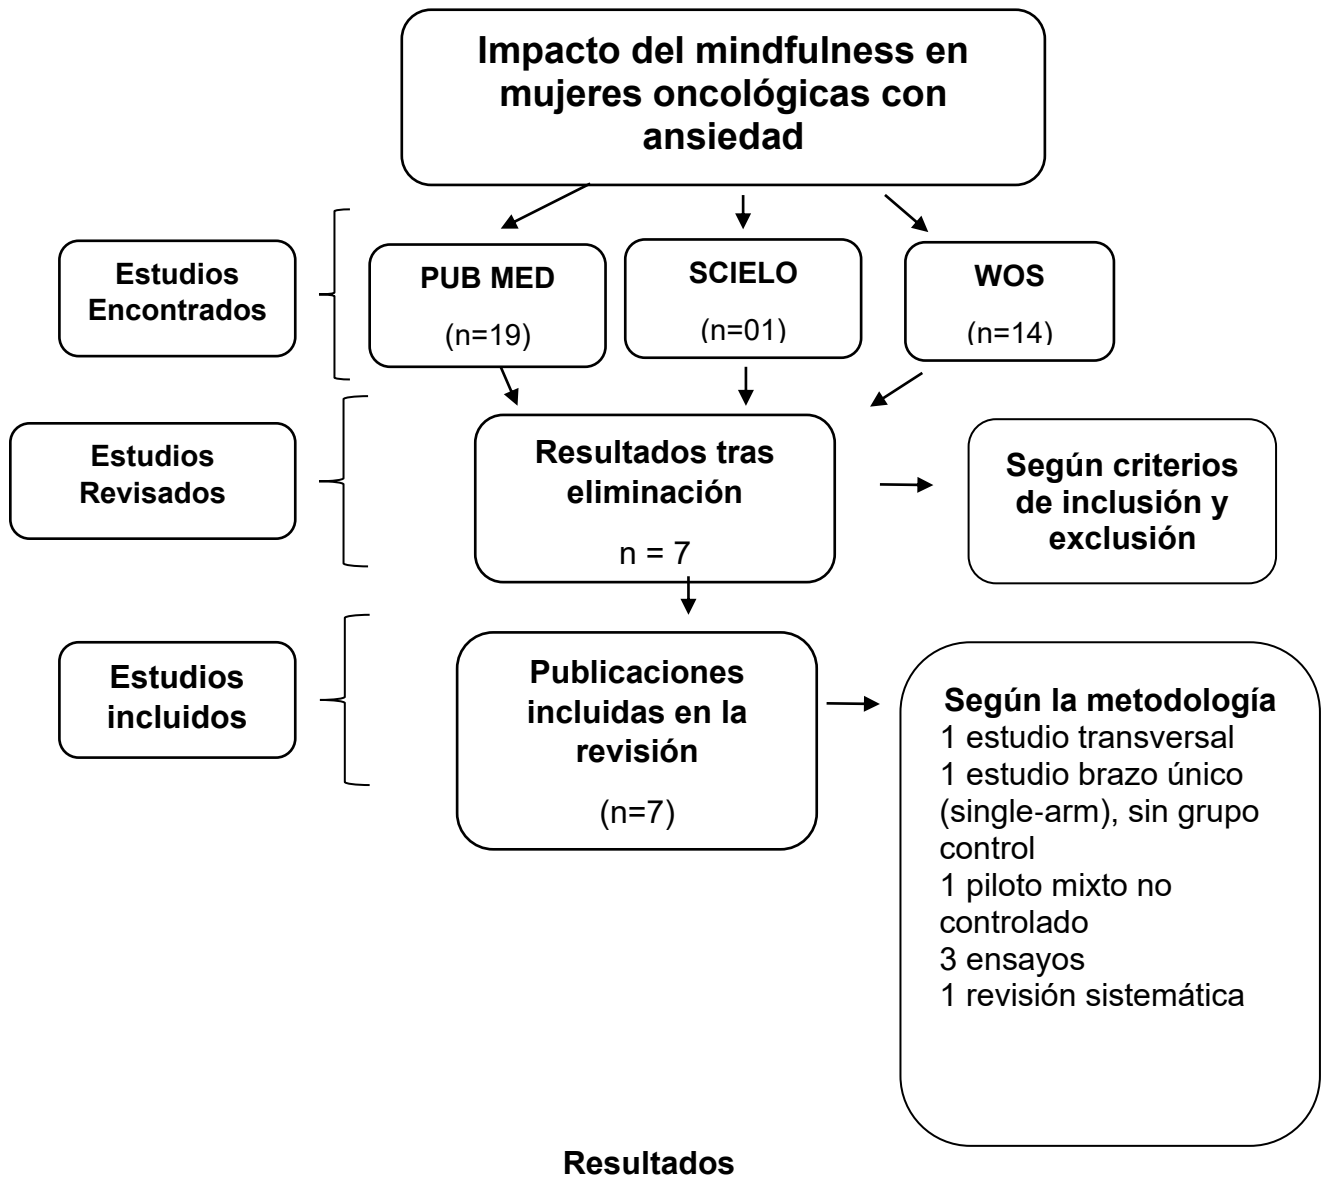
Impacto del mindfulness en mujeres oncológicas con ansiedad

Estudios Encontrados

PUB MED
(n=19)

SCIELO
(n=01)

WOS
(n=14)

Estudios Revisados

Resultados tras eliminación
n = 7

Según criterios de inclusión y exclusión

Estudios incluidos

Publicaciones incluidas en la revisión
(n=7)

Según la metodología
1 estudio transversal
1 estudio brazo único (single-arm), sin grupo control
1 piloto mixto no controlado
3 ensayos
1 revisión sistemática

Resultados